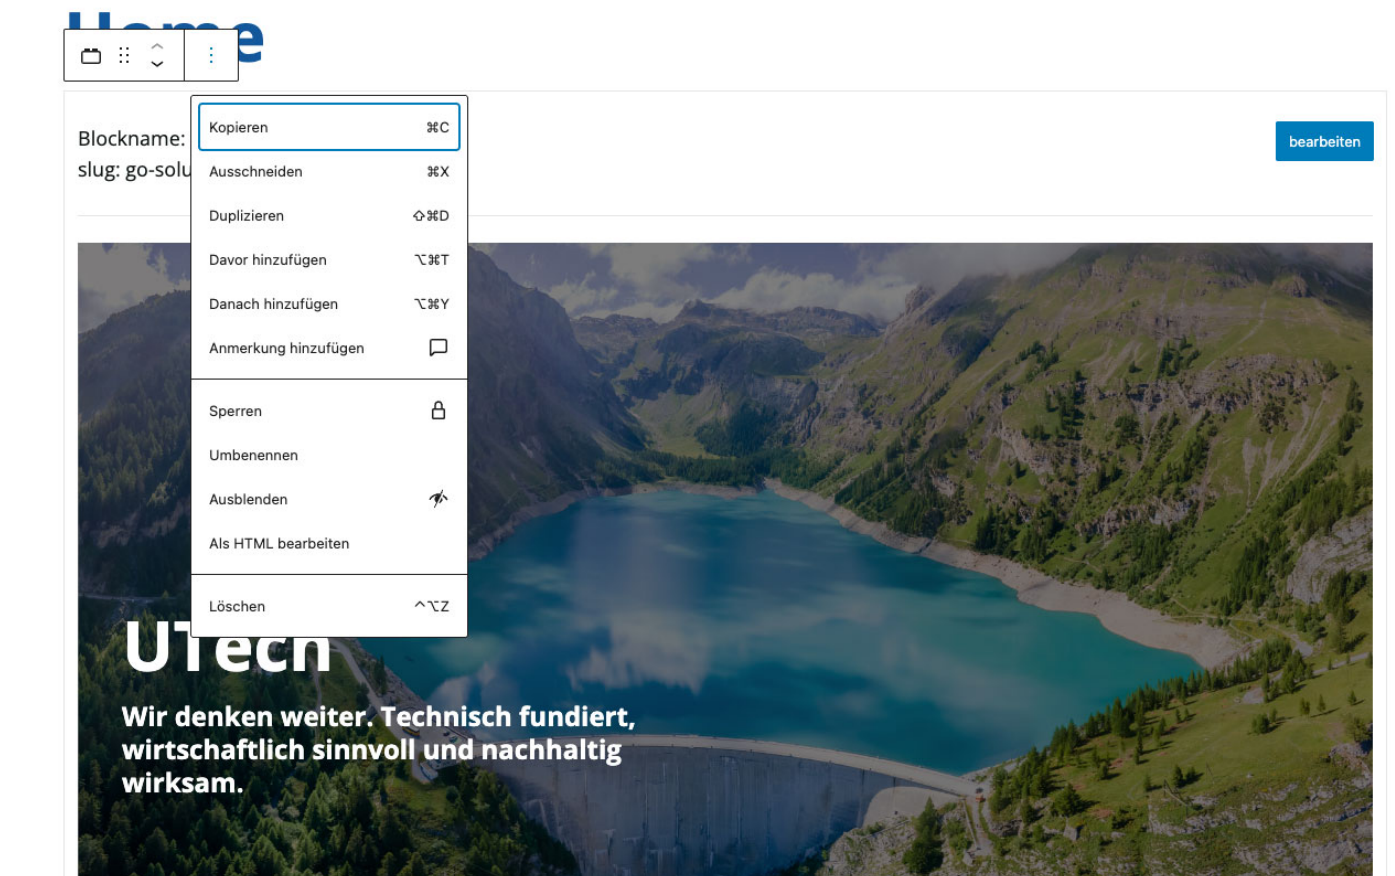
Home

Blockname:
slug: go-solu

bearbeiten

Kopieren ⌘C
Ausschneiden ⌘X
Duplizieren ⇧⌘D
Davor hinzufügen ⌥⌘T
Danach hinzufügen ⌥⌘Y
Anmerkung hinzufügen

Sperren
Umbenennen
Ausblenden
Als HTML bearbeiten

Löschen ^⌥Z

UTech

Wir denken weiter. Technisch fundiert, wirtschaftlich sinnvoll und nachhaltig wirksam.